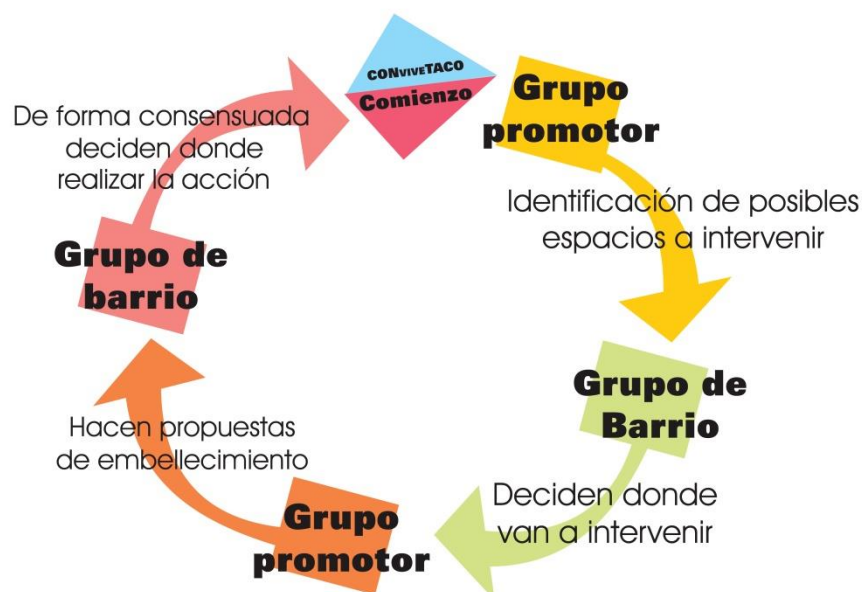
CONviveTACO
Comienzo

Grupo promotor

Identificación de posibles espacios a intervenir

Grupo de Barrio

Deciden donde van a intervenir

Grupo promotor

Hacen propuestas de embellecimiento

Grupo de barrio

De forma consensuada deciden donde realizar la acción